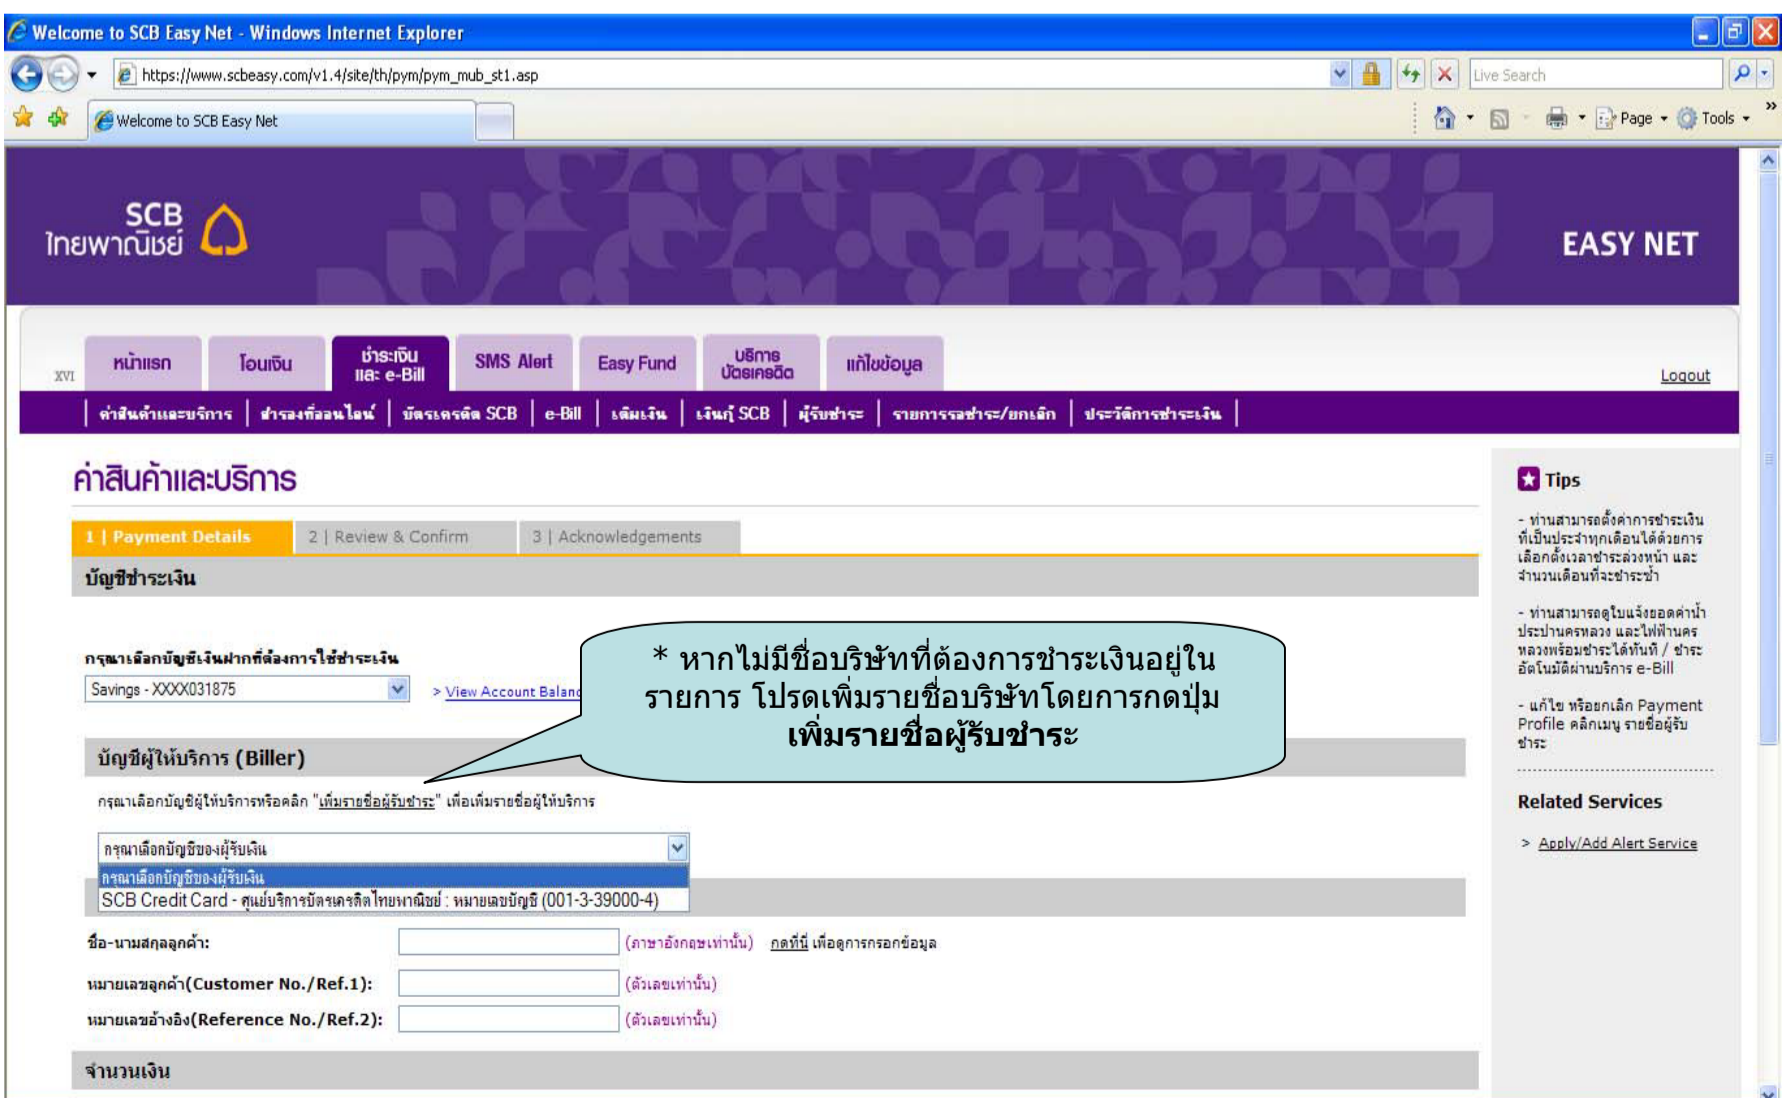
Welcome to SCB Easy Net - Windows Internet Explorer

https://www.scbeasy.com/v1.4/site/th/pym/pym_mub_st1.asp

Live Search

Welcome to SCB Easy Net

Page ▾ Tools ▾

SCB
ไทยพาณิชย์

EASY NET

XVI

หน้าแรก | โอนเงิน | ชำระเงิน และ e-Bill | SMS Alert | Easy Fund | บริการบัตรเครดิต | แก้ไขข้อมูล

Logout

ค่าสินค้าและบริการ | ชำระงวดออนไลน์ | บัตรเครดิต SCB | e-Bill | เติมเงิน | เงินกู้ SCB | ผู้รับชำระ | รายการรอชำระ/ยกเลิก | ประวัติการชำระเงิน

ค่าสินค้าและบริการ

1 | Payment Details | 2 | Review & Confirm | 3 | Acknowledgements

บัญชีชำระเงิน

กรุณาเลือกบัญชีเงินฝากที่ต้องการใช้ชำระเงิน

Savings - XXXX031875

> View Account Balan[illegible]

* หากไม่มีชื่อบริษัทที่ต้องการชำระเงินอยู่ในรายการ โปรดเพิ่มรายชื่อบริษัทโดยการกดปุ่ม **เพิ่มรายชื่อผู้รับชำระ**

บัญชีผู้ให้บริการ (Biller)

กรุณาเลือกบัญชีผู้ให้บริการหรือคลิก "เพิ่มรายชื่อผู้รับชำระ" เพื่อเพิ่มรายชื่อผู้ให้บริการ

กรุณาเลือกบัญชีของผู้รับเงิน

กรุณาเลือกบัญชีของผู้รับเงิน

SCB Credit Card - ศูนย์บริการบัตรเครดิตไทยพาณิชย์ : หมายเลขบัญชี (001-3-39000-4)

ชื่อ-นามสกุลลูกค้า: (ภาษาอังกฤษเท่านั้น) กดที่นี่ เพื่อดูการกรอกข้อมูล

หมายเลขลูกค้า(Customer No./Ref.1): (ตัวเลขเท่านั้น)

หมายเลขอ้างอิง(Reference No./Ref.2): (ตัวเลขเท่านั้น)

จำนวนเงิน

Tips

- ท่านสามารถตั้งค่าการชำระเงินที่เป็นประจำทุกเดือนได้ด้วยการเลือกตั้งเวลาชำระล่วงหน้า และจำนวนเดือนที่จะชำระซ้ำ

- ท่านสามารถดูใบแจ้งยอดค่าน้ำประปานครหลวง และไฟฟ้านครหลวงพร้อมชำระได้ทันที / ชำระอัตโนมัติผ่านบริการ e-Bill

- แก้ไข หรือยกเลิก Payment Profile คลิกเมนู รายชื่อผู้รับชำระ

Related Services

> Apply/Add Alert Service